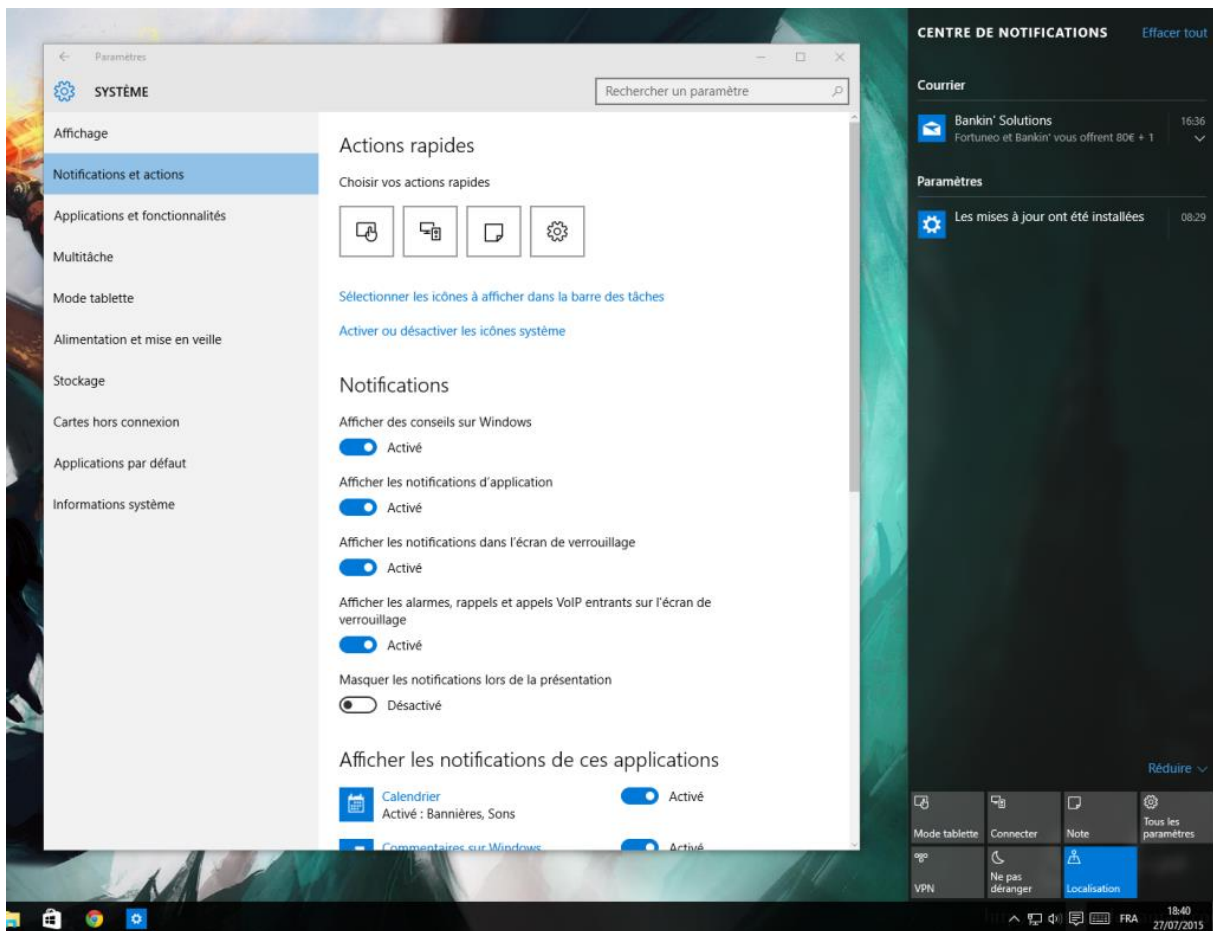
Paramètres

SYSTÈME

Rechercher un paramètre

Affichage

Notifications et actions

Applications et fonctionnalités

Multitâche

Mode tablette

Alimentation et mise en veille

Stockage

Cartes hors connexion

Applications par défaut

Informations système

Actions rapides

Choisir vos actions rapides

Sélectionner les icônes à afficher dans la barre des tâches

Activer ou désactiver les icônes système

Notifications

Afficher des conseils sur Windows

Activé

Afficher les notifications d'application

Activé

Afficher les notifications dans l'écran de verrouillage

Activé

Afficher les alarmes, rappels et appels VoIP entrants sur l'écran de verrouillage

Activé

Masquer les notifications lors de la présentation

Désactivé

Afficher les notifications de ces applications

Calendrier
Activé : Bannières, Sons

Activé

Commentaires sur Windows

Activé

CENTRE DE NOTIFICATIONS

Effacer tout

Courrier

Bankin' Solutions
Fortuneo et Bankin' vous offrent 80€ + 1

16:36

Paramètres

Les mises à jour ont été installées

08:29

Réduire

Mode tablette

Connecter

Note

Tous les paramètres

VPN

Ne pas déranger

Localisation

FRA

18:40
27/07/2015